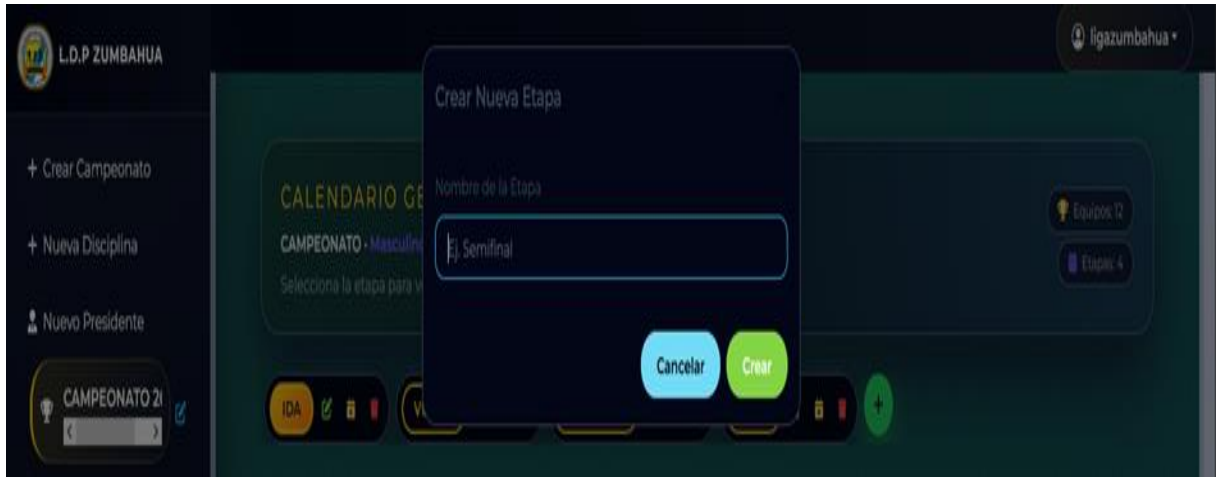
L.D.P ZUMBAHUA

ligazumbahua ▾

+ Crear Campeonato

+ Nueva Disciplina

Nuevo Presidente

CAMPEONATO 2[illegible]

CALENDARIO GE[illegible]

CAMPEONATO - Masculin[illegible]

Selecciona la etapa para v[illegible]

Equipos: 12

Etapas: 4

IDA

V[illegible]

+

Crear Nueva Etapa

Nombre de la Etapa

Ej. Semifinal

Cancelar

Crear